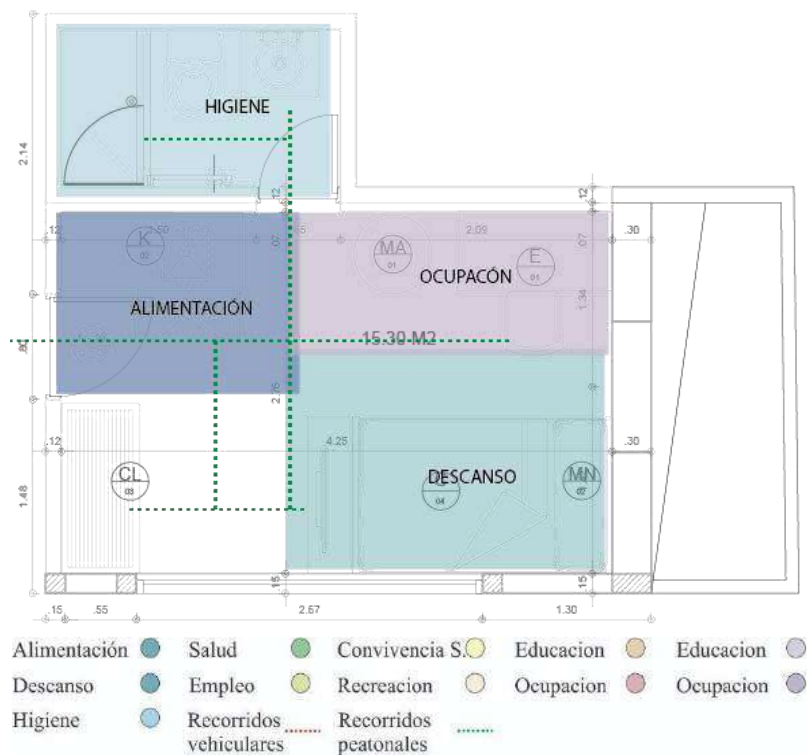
HIGIENE

2.14

.12

.12 1.50 .05 .15 2.09 .07 .12 .30

K 02

MA 01

E 01

OCUPACÓN

1.34

ALIMENTACIÓN

15.30 M2

2.75

.12 4.25 .30

CL 03

DESCANSO

C 04

MN 02

1.48

.15 .15

.15 .55 2.67 1.30

| | | | | |
|---|---|---|---|---|
| Alimentación | Salud | Convivencia S. | Educacion | Educacion |
| Descanso | Empleo | Recreacion | Ocupacion | Ocupacion |
| Higiene | Recorridos vehiculares | Recorridos peatonales | | |